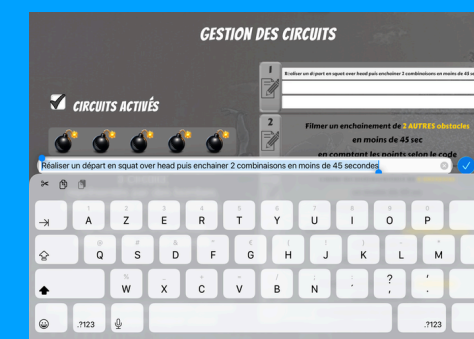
GESTION DES CIRCUITS

CIRCUITS ACTIVÉS

1
Réaliser un départ en squat over head puis enchainer 2 combinaisons en moins de 45 se

2
Filmer un enchainement de 2 AUTRES obstacles
en moins de 45 sec
en comptant les points selon le code

Réaliser un départ en squat over head puis enchainer 2 combinaisons en moins de 45 secondes

1 2 3 4 5 6 7 8 9 0
A Z E R T Y U I O P
@ # & " € ( ) ' "
Q S D F G H J K L M
% - + = / ; : , .
W X C V B N ' , ? !
.?123 .?123